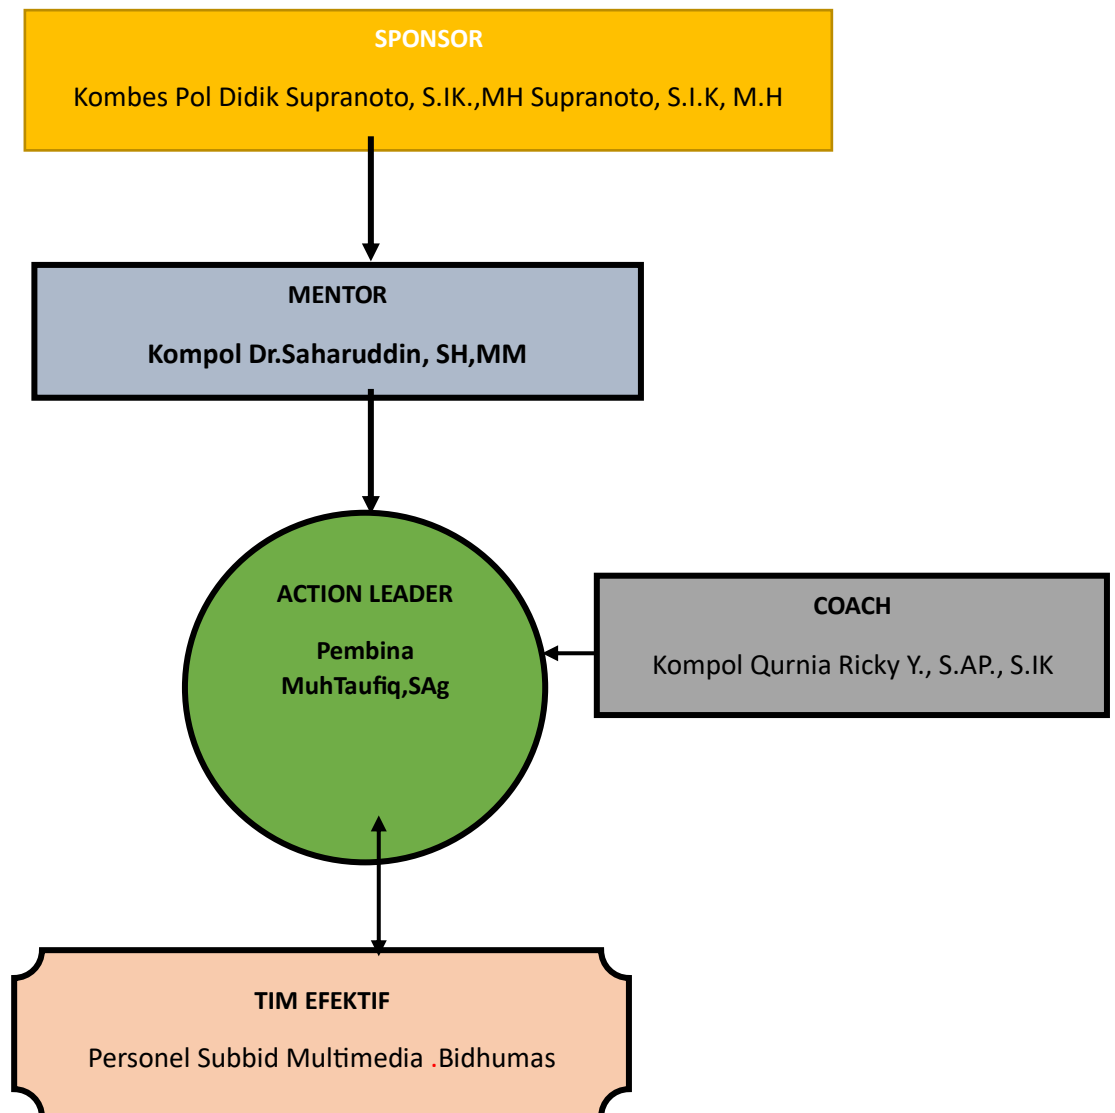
SPONSOR

Kombes Pol Didik Supranoto, S.IK.,MH Supranoto, S.I.K, M.H

MENTOR

Kompol Dr.Saharuddin, SH,MM

ACTION LEADER

Pembina
MuhTaufiq,SAg

COACH

Kompol Qurnia Ricky Y., S.AP., S.IK

TIM EFEKTIF

Personel Subbid Multimedia .Bidhumas